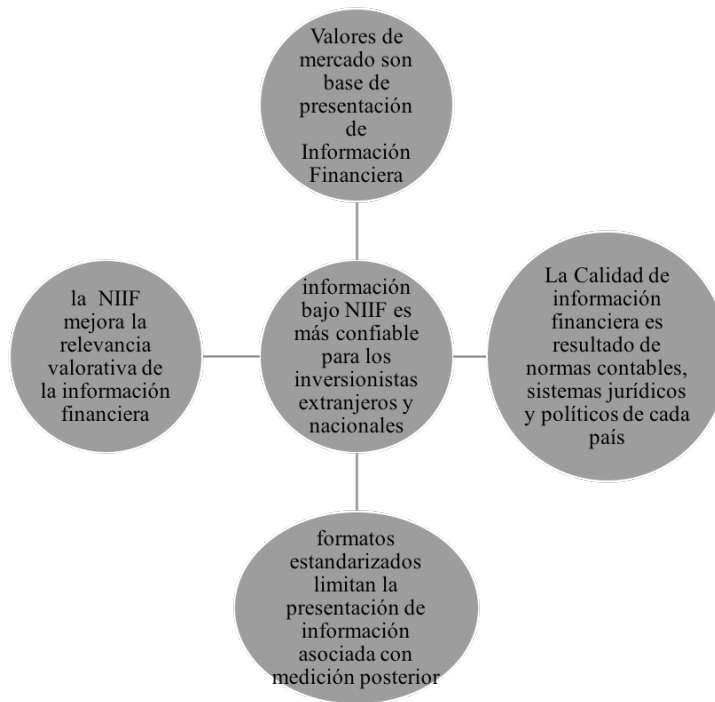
Valores de mercado son base de presentación de Información Financiera

la NIIF mejora la relevancia valorativa de la información financiera

información bajo NIIF es más confiable para los inversionistas extranjeros y nacionales

La Calidad de información financiera es resultado de normas contables, sistemas jurídicos y políticos de cada país

formatos estandarizados limitan la presentación de información asociada con medición posterior